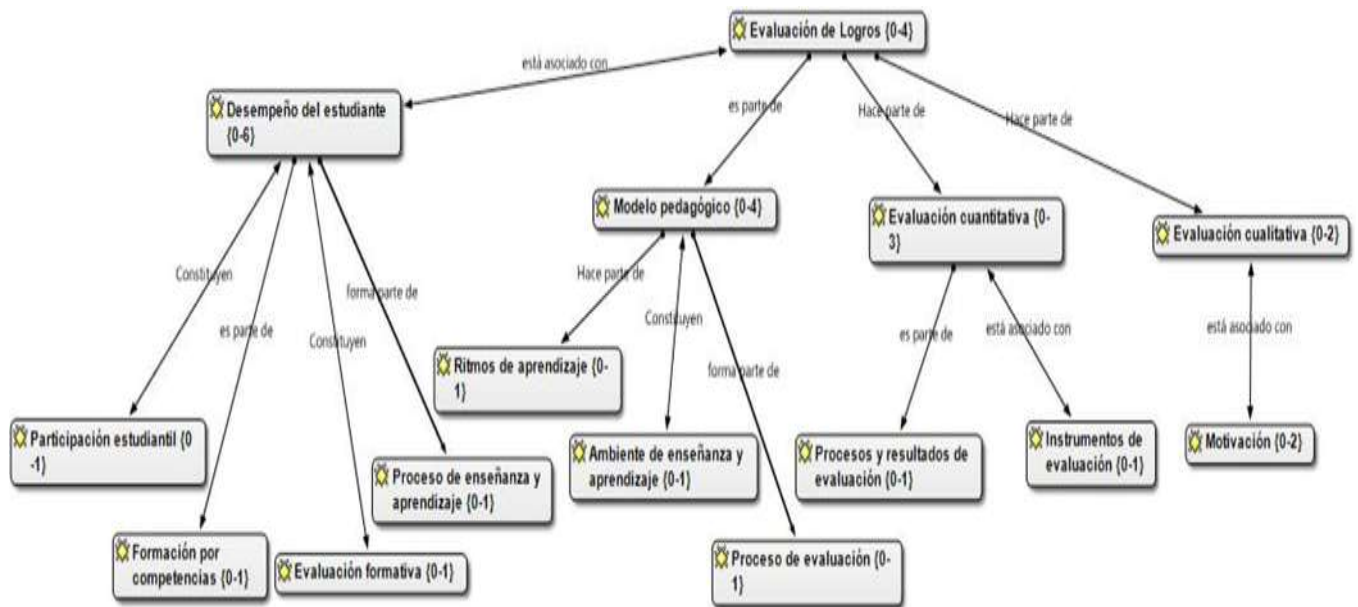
Evaluación de Logros {0-4}

está asociado con

Desempeño del estudiante {0-6}

es parte de

Hace parte de

Hace parte de

Modelo pedagógico {0-4}

Evaluación cuantitativa {0-3}

Evaluación cualitativa {0-2}

Constituyen

es parte de

forma parte de

Constituyen

Hace parte de

Constituyen

forma parte de

es parte de

está asociado con

está asociado con

Ritmos de aprendizaje {0-1}

Participación estudiantil {0 -1}

Proceso de enseñanza y aprendizaje {0-1}

Ambiente de enseñanza y aprendizaje {0-1}

Procesos y resultados de evaluación {0-1}

Instrumentos de evaluación {0-1}

Motivación {0-2}

Formación por competencias {0-1}

Evaluación formativa {0-1}

Proceso de evaluación {0-1}